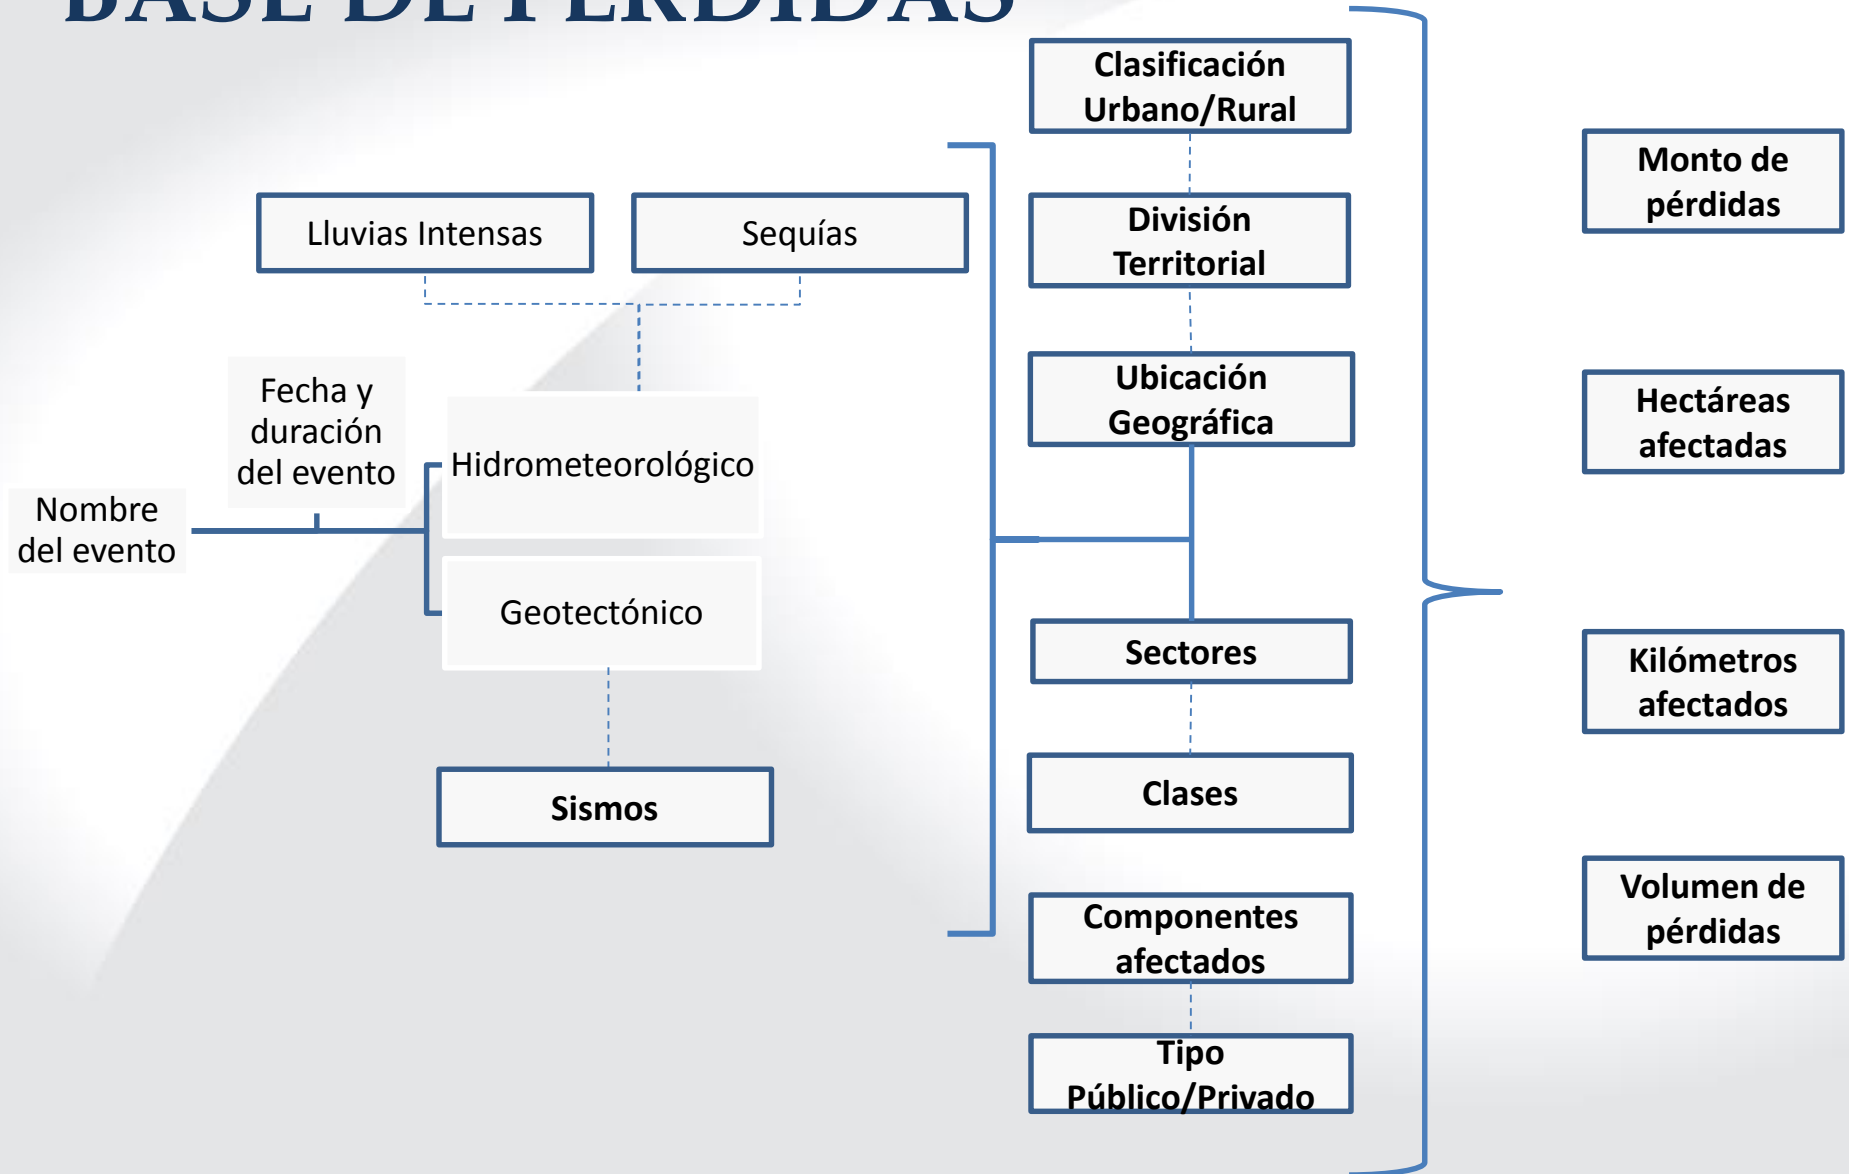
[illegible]

Lluvias Intensas

Sequías

Fecha y duración del evento

Nombre del evento

Hidrometeorológico

Geotectónico

Sismos

Clasificación Urbano/Rural

División Territorial

Ubicación Geográfica

Sectores

Clases

Componentes afectados

Tipo Público/Privado

Monto de pérdidas

Hectáreas afectadas

Kilómetros afectados

Volumen de pérdidas